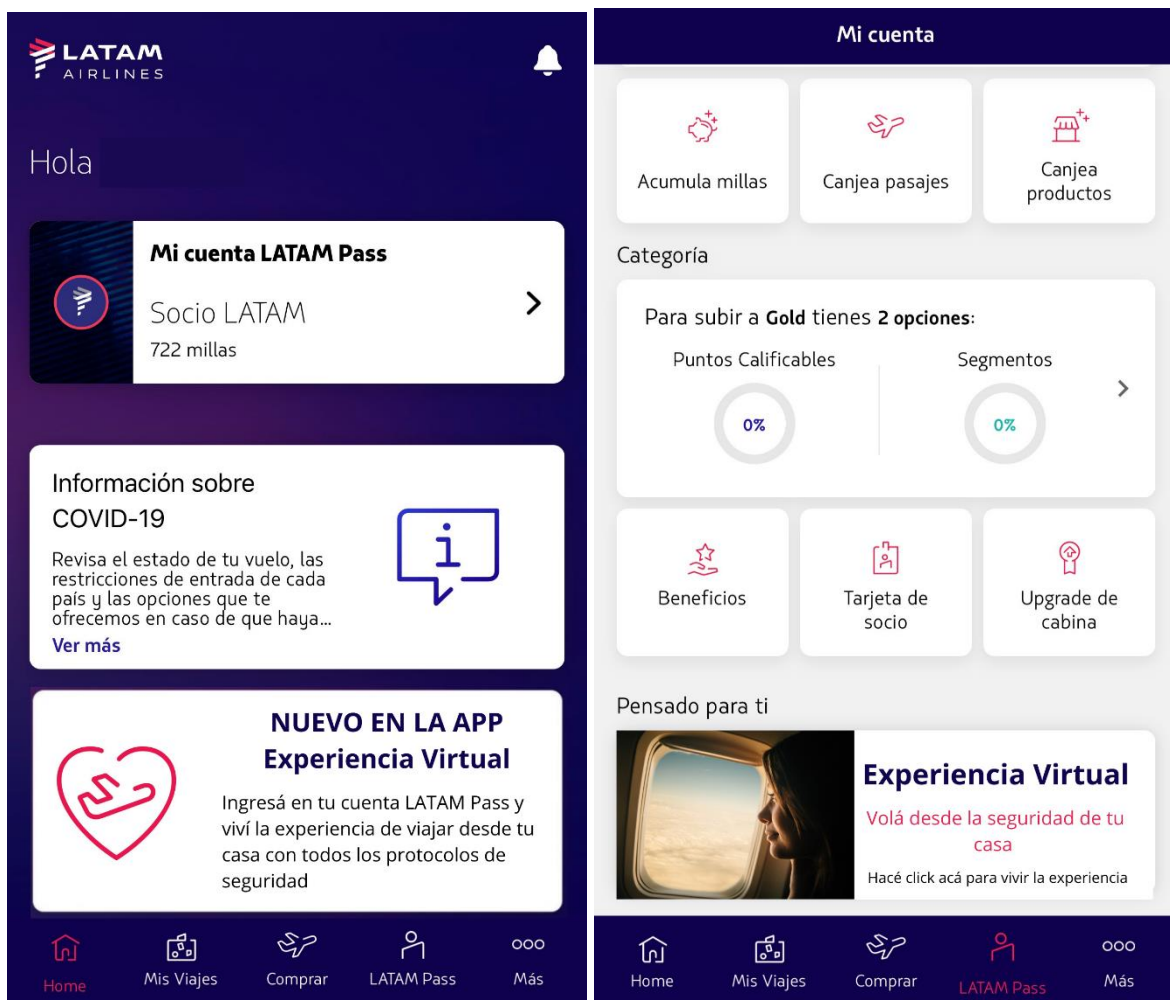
LATAM AIRLINES

Hola

Mi cuenta LATAM Pass

Socio LATAM
722 millas

Información sobre COVID-19

Revisa el estado de tu vuelo, las restricciones de entrada de cada país y las opciones que te ofrecemos en caso de que haya...
Ver más

NUEVO EN LA APP
Experiencia Virtual

Ingresá en tu cuenta LATAM Pass y viví la experiencia de viajar desde tu casa con todos los protocolos de seguridad

Home
Mis Viajes
Comprar
LATAM Pass
Más

Mi cuenta

Acumula millas
Canjea pasajes
Canjea productos

Categoría

Para subir a Gold tienes 2 opciones:

Puntos Calificables
0%

Segmentos
0%

Beneficios
Tarjeta de socio
Upgrade de cabina

Pensado para ti

Experiencia Virtual
Volá desde la seguridad de tu casa
Hacé click acá para vivir la experiencia

Home
Mis Viajes
Comprar
LATAM Pass
Más